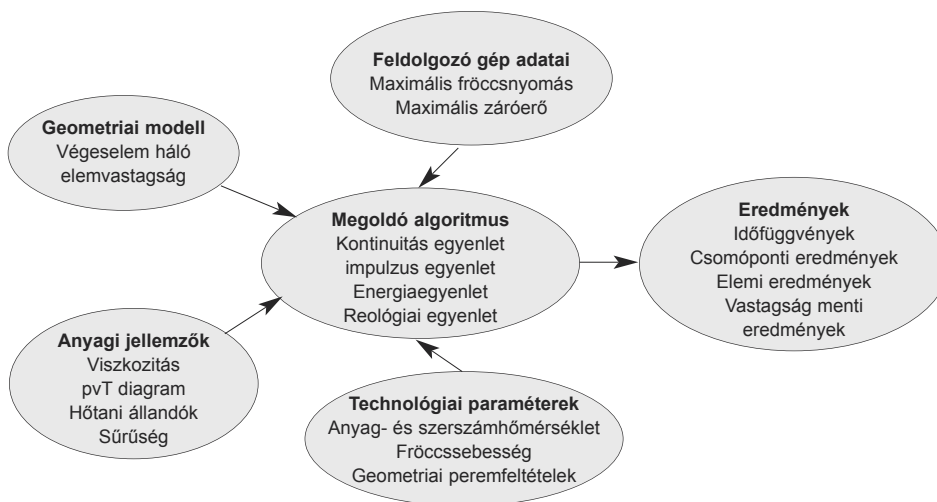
Feldolgozó gép adatai
Maximális fröccsnyomás
Maximális záróerő

Geometriai modell
Végeselem háló
elemvastagság

Megoldó algoritmus
Kontinuitás egyenlet
impulzus egyenlet
Energiaegyenlet
Reológiai egyenlet

Eredmények
Időfüggvények
Csomóponti eredmények
Elemi eredmények
Vastagság menti
eredmények

Anyagi jellemzők
Viszkozitás
pvT diagram
Hőtani állandók
Sűrűség

Technológiai paraméterek
Anyag- és szerszámhőmérséklet
Fröccssebesség
Geometriai peremfeltételek